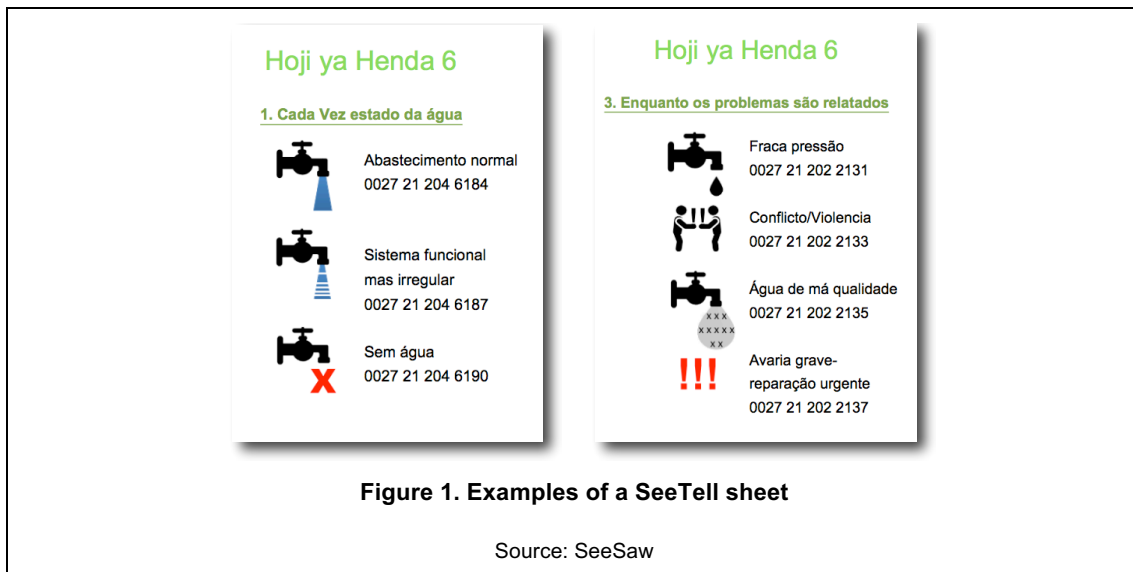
Hoji ya Henda 6

1. Cada Vez estado da água

Abastecimento normal
0027 21 204 6184

Sistema funcional mas irregular
0027 21 204 6187

Sem água
0027 21 204 6190

Hoji ya Henda 6

3. Enquanto os problemas são relatados

Fraca pressão
0027 21 202 2131

Conflicto/Violencia
0027 21 202 2133

Água de má qualidade
0027 21 202 2135

!!!

Avaria grave-reparação urgente
0027 21 202 2137

Figure 1. Examples of a SeeTell sheet

Source: SeeSaw